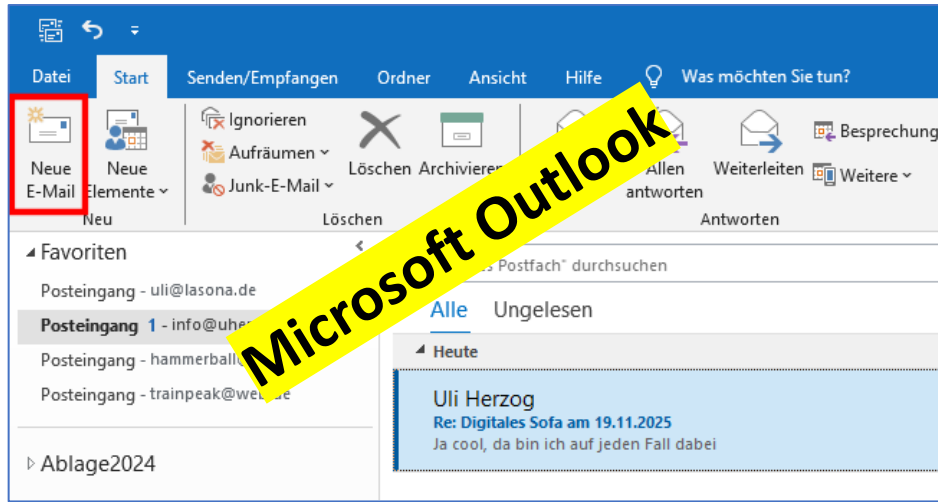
Datei Start Senden/Empfangen Ordner Ansicht Hilfe Was möchten Sie tun?

Neue E-Mail
Neue Elemente
Neu

Ignorieren
Aufräumen
Junk-E-Mail
Löschen
Archivieren
Löschen

Allen antworten
Weiterleiten
Besprechung
Weitere
Antworten

Microsoft Outlook

Favoriten
Posteingang - uli@lasona.de
Posteingang 1 - info@uhe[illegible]
Posteingang - hammerball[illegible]
Posteingang - trainpeak@web.de

Ablage2024

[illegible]s Postfach" durchsuchen

Alle Ungelesen

Heute

Uli Herzog
Re: Digitales Sofa am 19.11.2025
Ja cool, da bin ich auf jeden Fall dabei